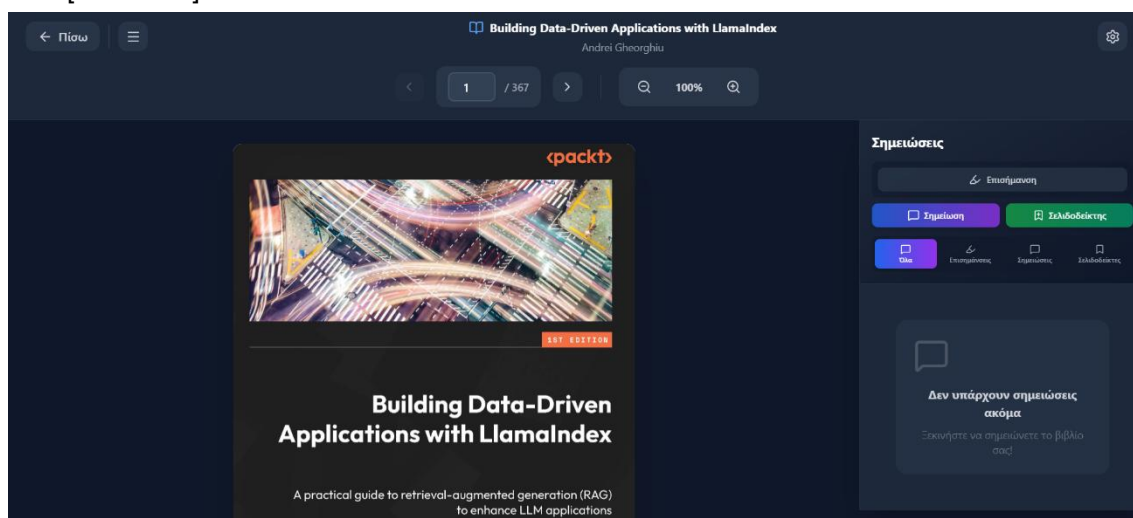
← Πίσω

Building Data-Driven Applications with LlamaIndex
Andrei Gheorghiu

1 / 367

100%

‹packt›

1ST EDITION

Building Data-Driven Applications with LlamaIndex

A practical guide to retrieval-augmented generation (RAG) to enhance LLM applications

Σημειώσεις

Επισήμανση

Σημείωση

Σελιδοδείκτης

Όλα

Επισημάνσεις

Σημειώσεις

Σελιδοδείκτες

Δεν υπάρχουν σημειώσεις ακόμα

Ξεκινήστε να σημειώνετε το βιβλίο σας!